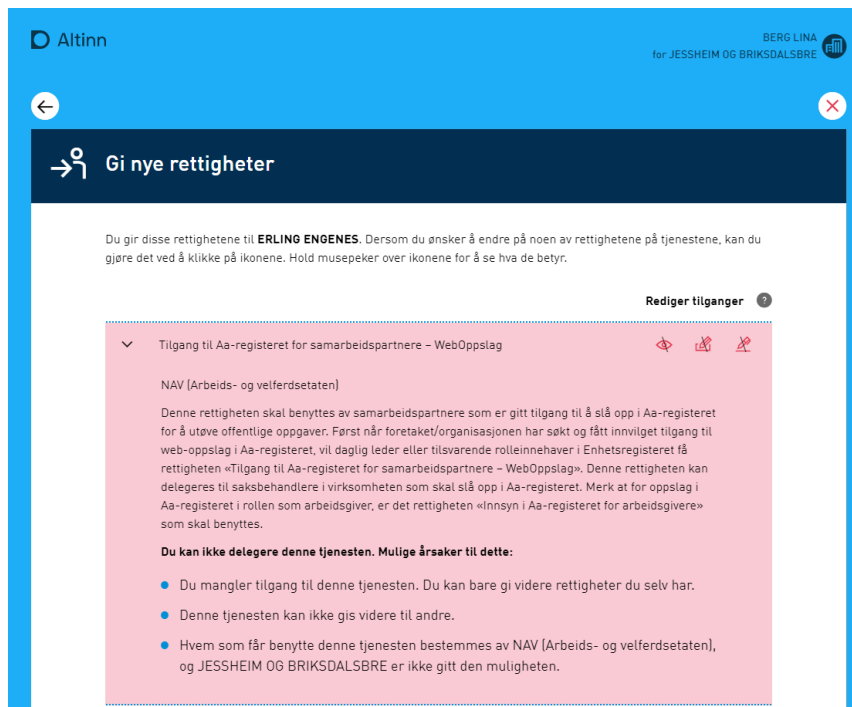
Altinn

BERG LINA
for JESSHEIM OG BRIKSDALSBRE

Gi nye rettigheter

Du gir disse rettighetene til **ERLING ENGENES**. Dersom du ønsker å endre på noen av rettighetene på tjenestene, kan du gjøre det ved å klikke på ikonene. Hold musepeker over ikonene for å se hva de betyr.

Rediger tilganger

Tilgang til Aa-registeret for samarbeidspartnere – WebOppslag

NAV (Arbeids- og velferdsetaten)

Denne rettigheten skal benyttes av samarbeidspartnere som er gitt tilgang til å slå opp i Aa-registeret for å utøve offentlige oppgaver. Først når foretaket/organisasjonen har søkt og fått innvilget tilgang til web-oppslag i Aa-registeret, vil daglig leder eller tilsvarende rolleinnehaver i Enhetsregisteret få rettigheten «Tilgang til Aa-registeret for samarbeidspartnere – WebOppslag». Denne rettigheten kan delegeres til saksbehandlere i virksomheten som skal slå opp i Aa-registeret. Merk at for oppslag i Aa-registeret i rollen som arbeidsgiver, er det rettigheten «Innsyn i Aa-registeret for arbeidsgivere» som skal benyttes.

**Du kan ikke delegere denne tjenesten. Mulige årsaker til dette:**

- Du mangler tilgang til denne tjenesten. Du kan bare gi videre rettigheter du selv har.
- Denne tjenesten kan ikke gis videre til andre.
- Hvem som får benytte denne tjenesten bestemmes av NAV (Arbeids- og velferdsetaten), og JESSHEIM OG BRIKSDALSBRE er ikke gitt den muligheten.